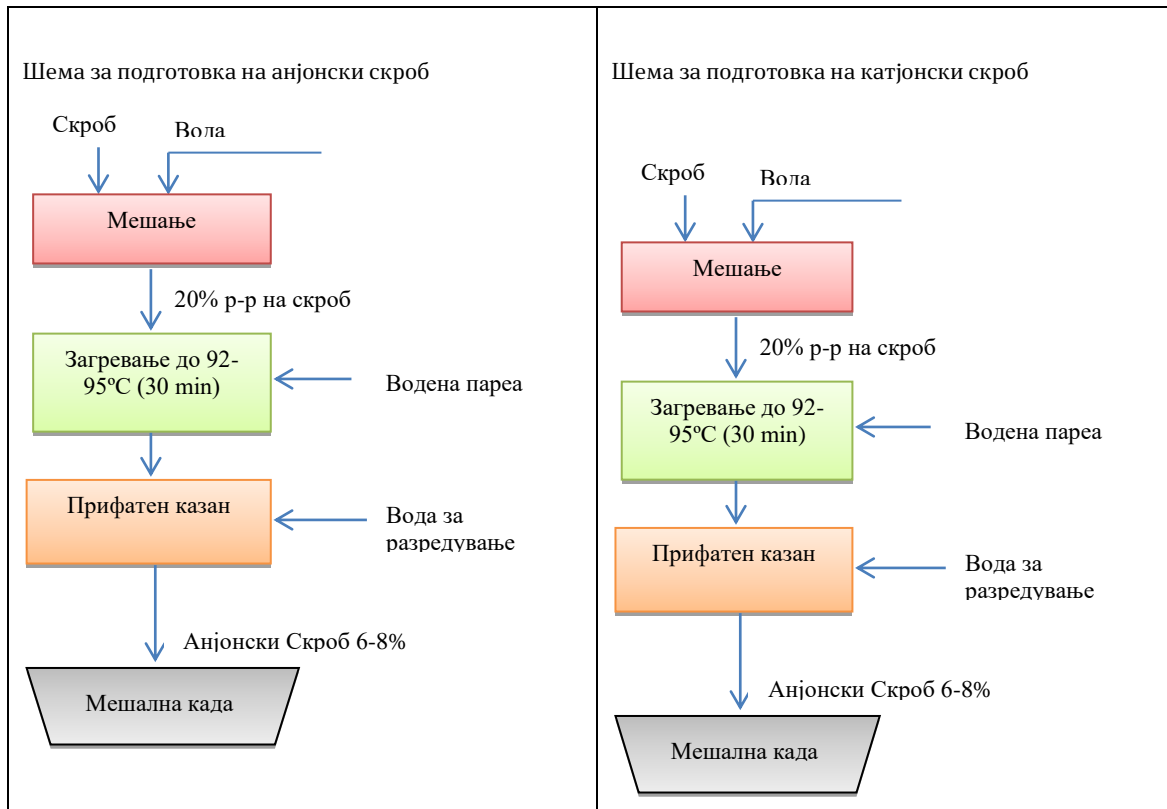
Шема за подготовка на анјонски скроб

Скроб

Вода

Мешање

20% р-р на скроб

Загревање до 92-95ºC (30 min)

Водена піреа

Прифатен казан

Вода за разредување

Анјонски Скроб 6-8%

Мешална када

Шема за подготовка на катјонски скроб

Скроб

Вода

Мешање

20% р-р на скроб

Загревање до 92-95ºC (30 min)

Водена піреа

Прифатен казан

Вода за разредување

Анјонски Скроб 6-8%

Мешална када